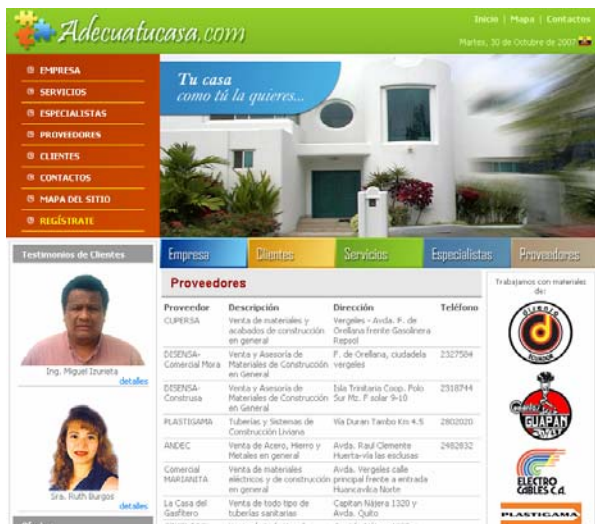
Adecuatucasa.com

Inicio | Mapa | Contactos

Martes, 30 de Octubre de 2007

EMPRESA
SERVICIOS
ESPECIALISTAS
PROVEEDORES
CLIENTES
CONTACTOS
MAPA DEL SITIO
REGÍSTRATE

Tu casa
como tú la quieres...

Testimonios de Clientes

Ing. Miguel Izurieta
detalles

Sra. Ruth Burgos
detalles

Empresa | Clientes | Servicios | Especialistas | Proveedores

Proveedores

| Proveedor | Descripción | Dirección | Teléfono |
|---|---|---|---|
| CUPERSA | Venta de materiales y acabados de construcción en general | Vergeles - Avda. F. de Orellana frente Gasolinera Repsol | |
| DISENSA-Comercial Mora | Venta y Asesoría de Materiales de Construcción en General | F. de Orellana, ciudadela vergeles | 2327504 |
| DISENSA-Construsa | Venta y Asesoría de Materiales de Construcción en General | Isla Trinitaria Coop. Polo Sur Mz. F solar 9-10 | 2318744 |
| PLASTIGAMA | Tuberías y Sistemas de Construcción Liviana | Vía Duran Tambo Km 4.5 | 2802020 |
| ANDEC | Venta de Acero, Hierro y Metales en general | Avda. Raul Clemente Huerta-vía las esclusas | 2492832 |
| Comercial MARIANITA | Venta de materiales eléctricos y de construcción en general | Avda. Vergeles calle principal frente a entrada Huancavilca Norte | |
| La Casa del Gasfitero | Venta de todo tipo de tuberías sanitarias | Capitan Nájera 1320 y Avda. Quito | |

Trabajamos con materiales de:

Diacero ECUADOR

GUAPAN

ELECTRO CABLES C.A.

PLASTIGAMA